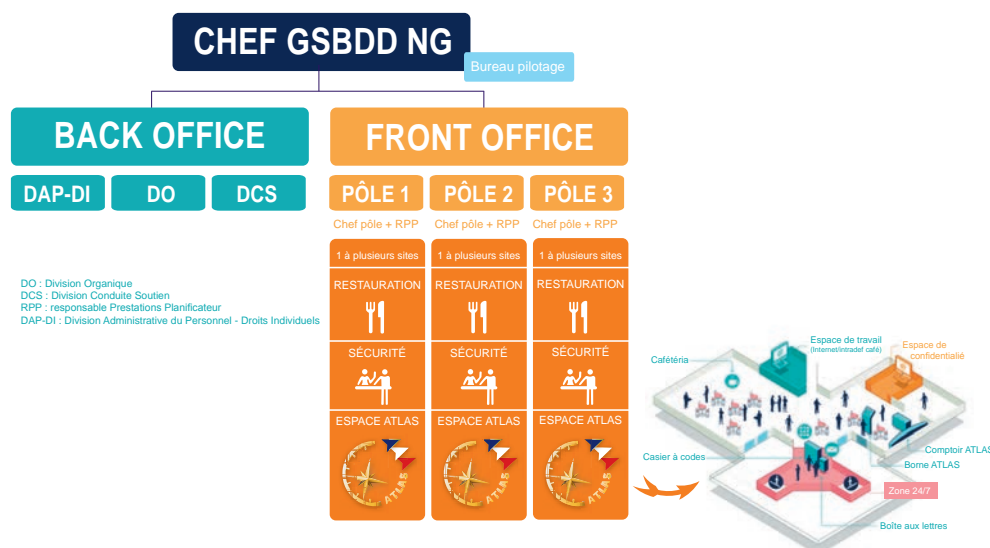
CHEF GSBDD NG

Bureau pilotage

BACK OFFICE

DAP-DI

DO

DCS

FRONT OFFICE

PÔLE 1
Chef pôle + RPP
1 à plusieurs sites
RESTAURATION
SÉCURITÉ
ESPACE ATLAS
ATLAS

PÔLE 2
Chef pôle + RPP
1 à plusieurs sites
RESTAURATION
SÉCURITÉ
ESPACE ATLAS
ATLAS

PÔLE 3
Chef pôle + RPP
1 à plusieurs sites
RESTAURATION
SÉCURITÉ
ESPACE ATLAS
ATLAS

DO : Division Organique
DCS : Division Conduite Soutien
RPP : responsable Prestations Planificateur
DAP-DI : Division Administrative du Personnel - Droits Individuels

Cafétéria

Espace de travail
(Internet/intradef café)

Espace de confidentialité

Comptoir ATLAS

Borne ATLAS

Casier à codes

Zone 24/7

Boîte aux lettres